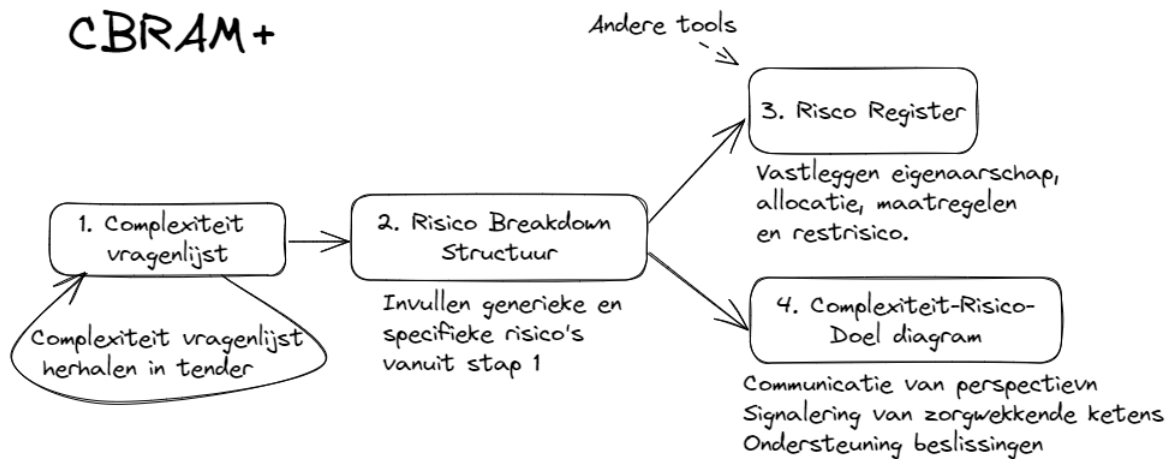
CBRAM+

Andere tools

1. Complexiteit vragenlijst

Complexiteit vragenlijst herhalen in tender

2. Risico Breakdown Structuur

Invullen generieke en specifieke risico's vanuit stap 1

3. Risco Register

Vastleggen eigenaarschap, allocatie, maatregelen en restrisico.

4. Complexiteit-Risico-Doel diagram

Communicatie van perspectievn
Signalering van zorgwekkende ketens
Ondersteuning beslissingen